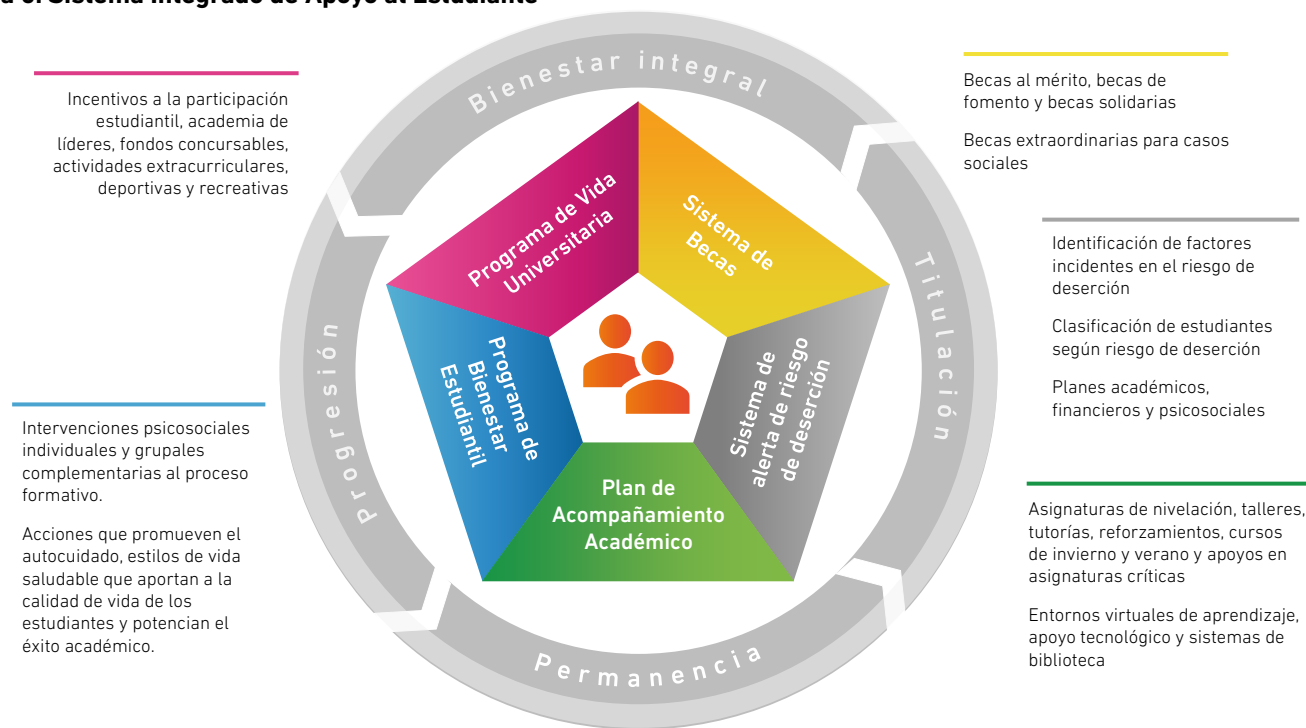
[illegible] Sistema Integrado de Apoyo al Estudiante

Incentivos a la participación estudiantil, academia de líderes, fondos concursables, actividades extracurriculares, deportivas y recreativas

Intervenciones psicosociales individuales y grupales complementarias al proceso formativo.

Acciones que promueven el autocuidado, estilos de vida saludable que aportan a la calidad de vida de los estudiantes y potencian el éxito académico.

Bienestar integral

Titulación

Permanencia

Progresión

Programa de Vida Universitaria

Sistema de Becas

Programa de Bienestar Estudiantil

Sistema de alerta de riesgo de deserción

Plan de Acompañamiento Académico

Becas al mérito, becas de fomento y becas solidarias

Becas extraordinarias para casos sociales

Identificación de factores incidentes en el riesgo de deserción

Clasificación de estudiantes según riesgo de deserción

Planes académicos, financieros y psicosociales

Asignaturas de nivelación, talleres, tutorías, reforzamientos, cursos de invierno y verano y apoyos en asignaturas críticas

Entornos virtuales de aprendizaje, apoyo tecnológico y sistemas de biblioteca